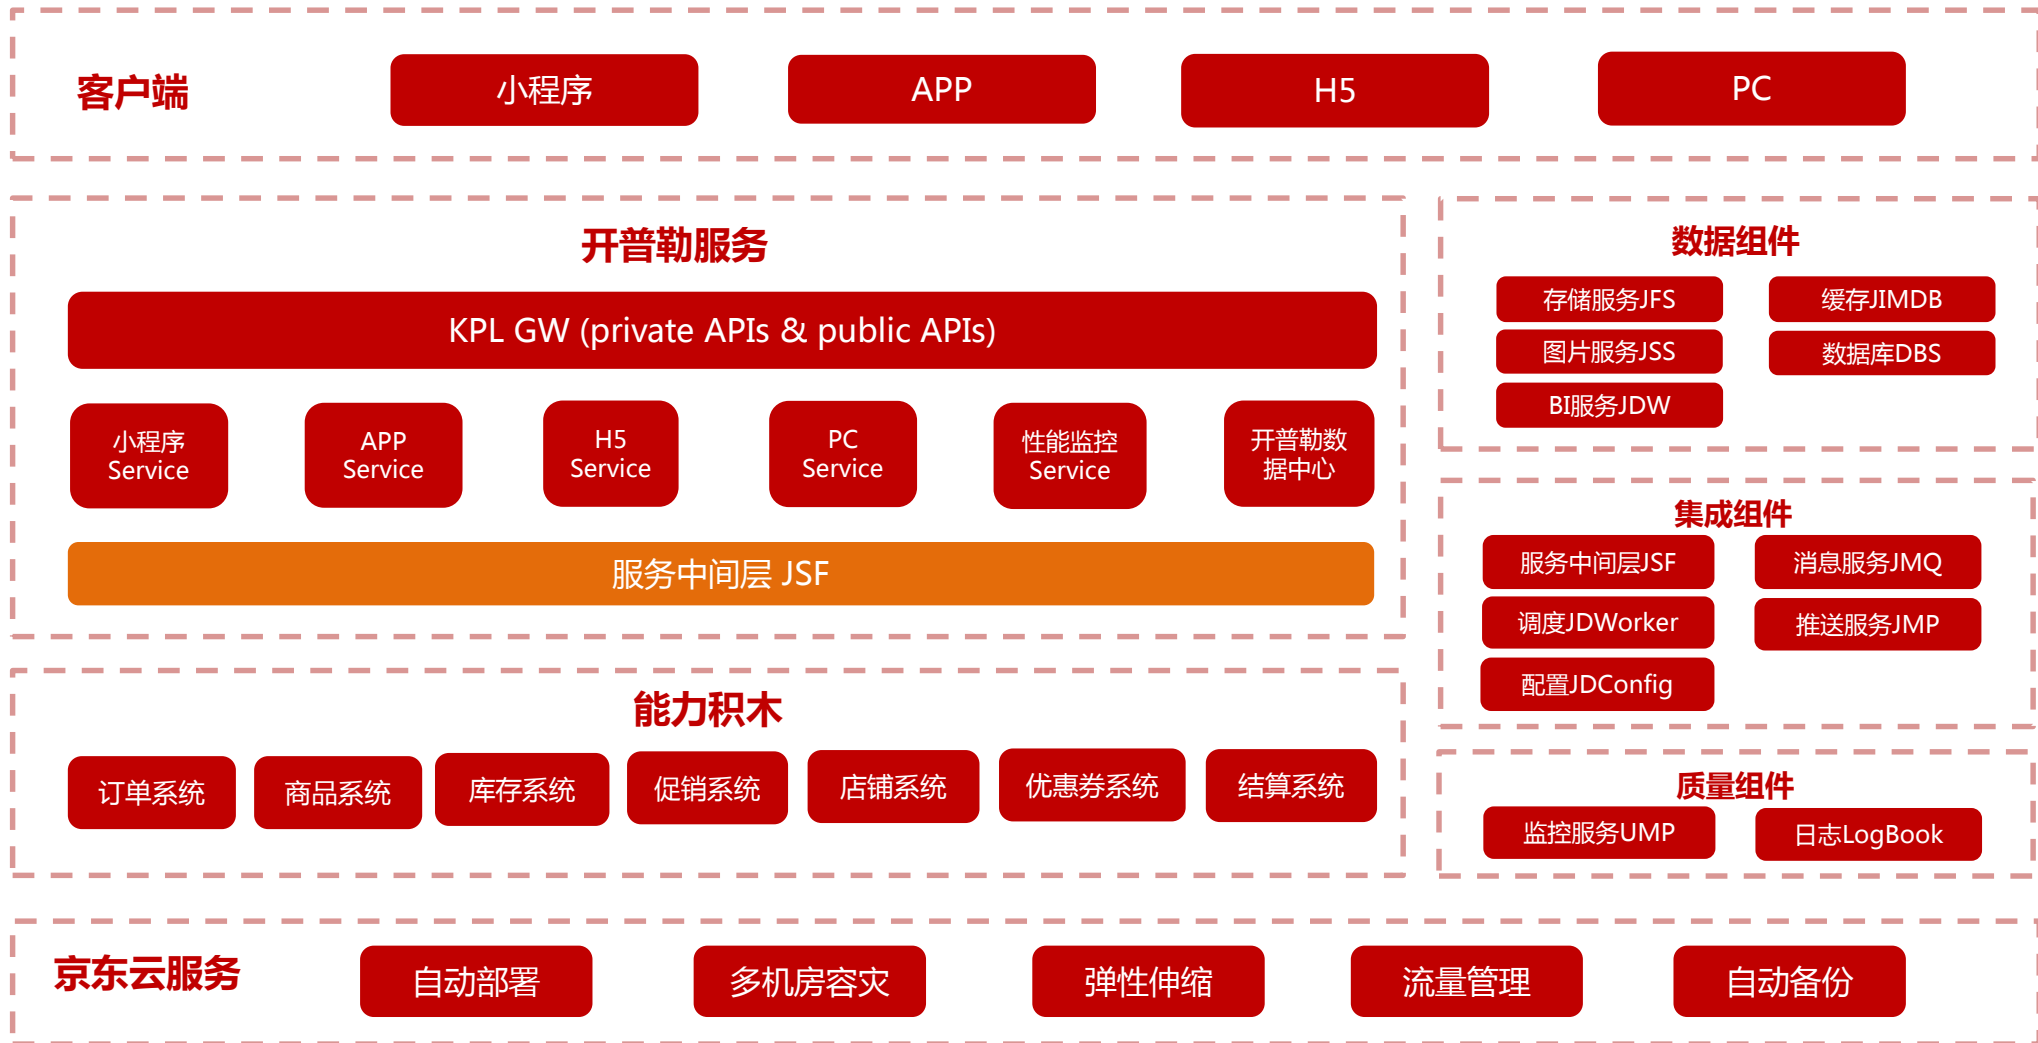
客户端

小程序

APP

H5

PC

开普勒服务

KPL GW (private APIs & public APIs)

小程序 Service

APP Service

H5 Service

PC Service

性能监控 Service

开普勒数据中心

服务中间层 JSF

数据组件

存储服务JFS

缓存JIMDB

图片服务JSS

数据库DBS

BI服务JDW

集成组件

服务中间层JSF

消息服务JMQ

调度JDWorker

推送服务JMP

配置JDConfig

能力积木

订单系统

商品系统

库存系统

促销系统

店铺系统

优惠券系统

结算系统

质量组件

监控服务UMP

日志LogBook

京东云服务

自动部署

多机房容灾

弹性伸缩

流量管理

自动备份